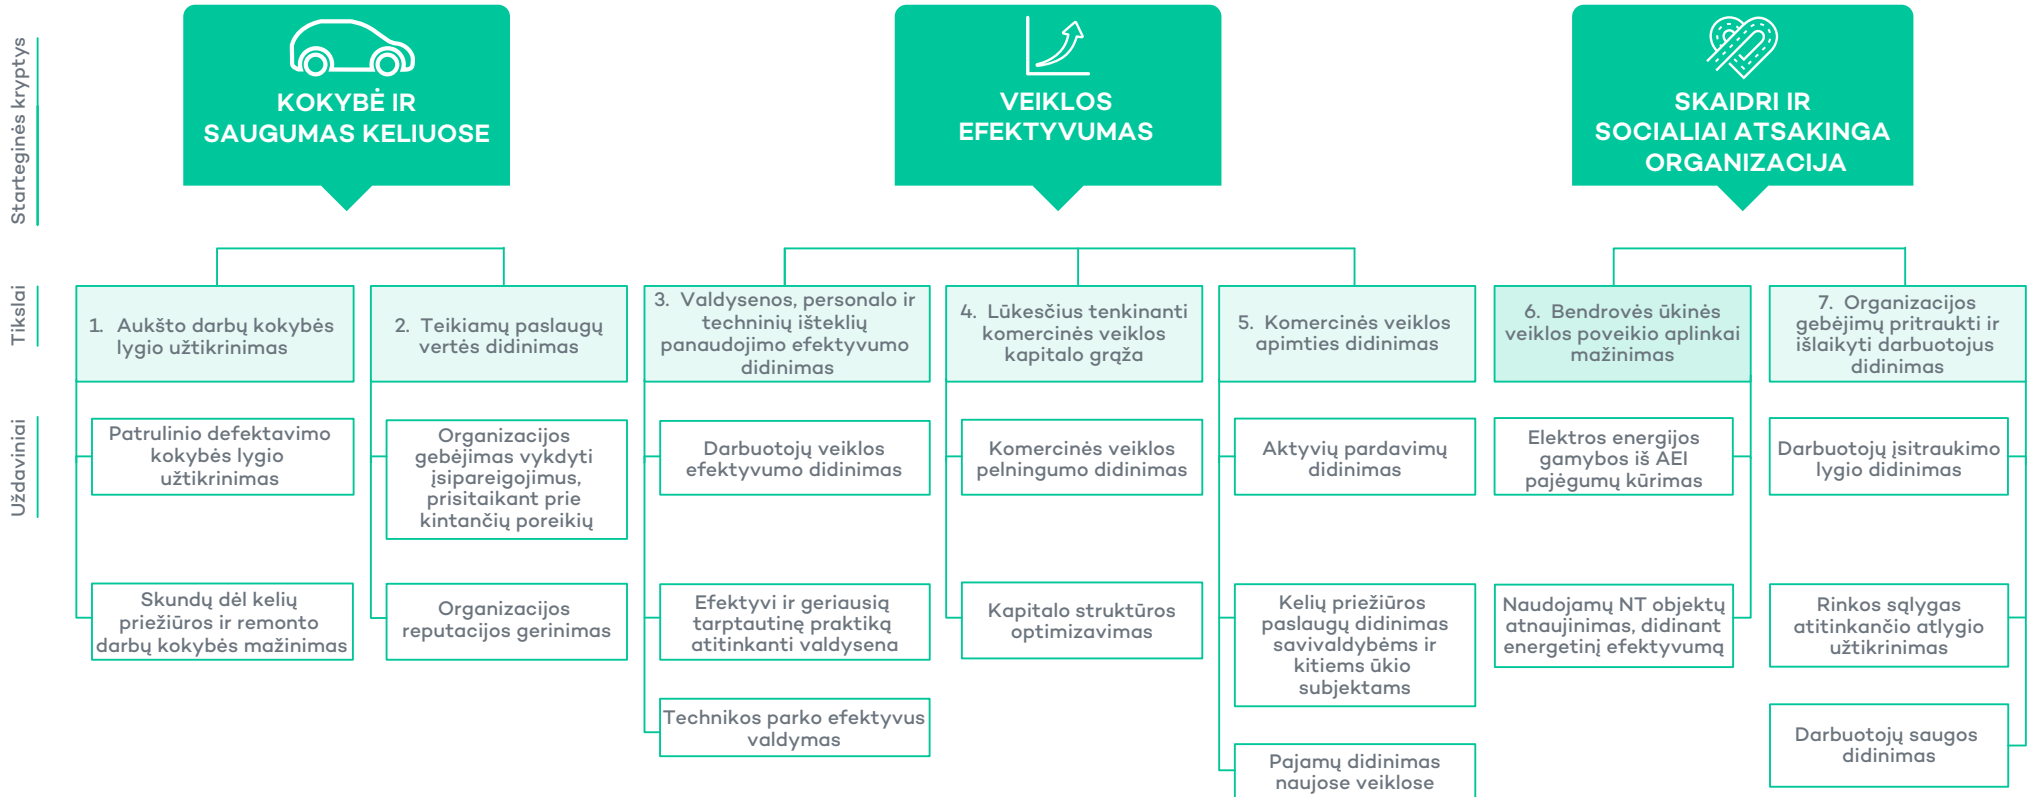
Starteginės kryptys

KOKYBĖ IR SAUGUMAS KELIUOSE

VEIKLOS EFEKTYVUMAS

SKAIDRI IR SOCIALIAI ATSAKINGA ORGANIZACIJA

Tikslai

1. Aukšto darbų kokybės lygio užtikrinimas

2. Teikiamų paslaugų vertės didinimas

3. Valdysenos, personalo ir techninių išteklių panaudojimo efektyvumo didinimas

4. Lūkesčius tenkinanti komercinės veiklos kapitalo grąža

5. Komercinės veiklos apimties didinimas

6. Bendrovės ūkinės veiklos poveikio aplinkai mažinimas

7. Organizacijos gebėjimų pritraukti ir išlaikyti darbuotojus didinimas

Uždaviniai

Patrulinio defektavimo kokybės lygio užtikrinimas

Skundų dėl kelių priežiūros ir remonto darbų kokybės mažinimas

Organizacijos gebėjimas vykdyti įsipareigojimus, prisitaikant prie kintančių poreikių

Organizacijos reputacijos gerinimas

Darbuotojų veiklos efektyvumo didinimas

Efektyvi ir geriausią tarptautinę praktiką atitinkanti valdysena

Technikos parko efektyvus valdymas

Komercinės veiklos pelningumo didinimas

Kapitalo struktūros optimizavimas

Aktyvių pardavimų didinimas

Kelių priežiūros paslaugų didinimas savivaldybėms ir kitiems ūkio subjektams

Pajamų didinimas naujose veiklose

Elektros energijos gamybos iš AEI pajėgumų kūrimas

Naudojamų NT objektų atnaujinimas, didinant energetinį efektyvumą

Darbuotojų įsitraukimo lygio didinimas

Rinkos sąlygas atitinkančio atlygio užtikrinimas

Darbuotojų saugos didinimas